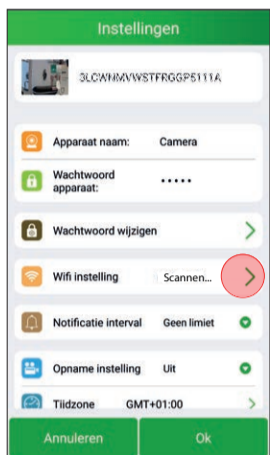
Instellingen

3LCWNMVWSTFRGGP5111A

Apparaat naam: Camera

Wachtwoord apparaat: •••••

Wachtwoord wijzigen

Wifi instelling Scannen...

Notificatie interval Geen limiet

Opname instelling Uit

Tijdzone GMT+01:00

Annuleren

Ok